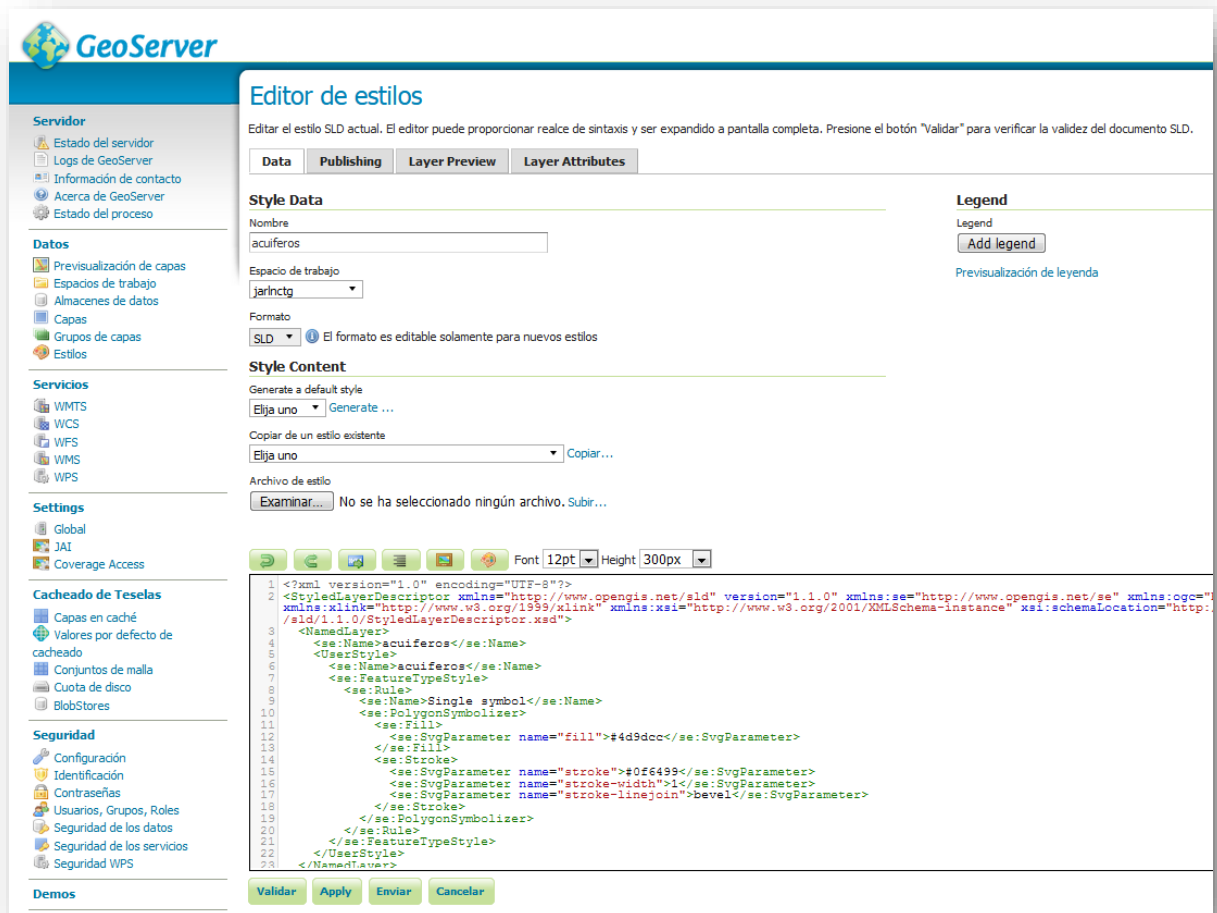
GeoServer

Servidor
Estado del servidor
Logs de GeoServer
Información de contacto
Acerca de GeoServer
Estado del proceso

Datos
Previsualización de capas
Espacios de trabajo
Almacenes de datos
Capas
Grupos de capas
Estilos

Servicios
WMTS
WCS
WFS
WMS
WPS

Settings
Global
JAI
Coverage Access

Cacheado de Teselas
Capas en caché
Valores por defecto de cacheado
Conjuntos de malla
Cuota de disco
BlobStores

Seguridad
Configuración
Identificación
Contraseñas
Usuarios, Grupos, Roles
Seguridad de los datos
Seguridad de los servicios
Seguridad WPS

Demos

Editor de estilos

Editar el estilo SLD actual. El editor puede proporcionar realce de sintaxis y ser expandido a pantalla completa. Presione el botón "Validar" para verificar la validez del documento SLD.

Data | Publishing | Layer Preview | Layer Attributes

Style Data

Nombre
acuiferos

Espacio de trabajo
jarlnctg

Formato
SLD El formato es editable solamente para nuevos estilos

Style Content

Generate a default style
Elija uno Generate ...

Copiar de un estilo existente
Elija uno Copiar...

Archivo de estilo
Examinar... No se ha seleccionado ningún archivo. Subir...

Legend

Legend
Add legend

Previsualización de leyenda

Font 12pt Height 300px

1 <?xml version="1.0" encoding="UTF-8"?>
2 <StyledLayerDescriptor xmlns="http://www.opengis.net/sld" version="1.1.0" xmlns:se="http://www.opengis.net/se" xmlns:ogc="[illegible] xmlns:xlink="http://www.w3.org/1999/xlink" xmlns:xsi="http://www.w3.org/2001/XMLSchema-instance" xsi:schemaLocation="http:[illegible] /sld/1.1.0/StyledLayerDescriptor.xsd">
3 <NamedLayer>
4 <se:Name>acuiferos</se:Name>
5 <UserStyle>
6 <se:Name>acuiferos</se:Name>
7 <se:FeatureTypeStyle>
8 <se:Rule>
9 <se:Name>Single symbol</se:Name>
10 <se:PolygonSymbolizer>
11 <se:Fill>
12 <se:SvgParameter name="fill">#4d9dcc</se:SvgParameter>
13 </se:Fill>
14 <se:Stroke>
15 <se:SvgParameter name="stroke">#0f6499</se:SvgParameter>
16 <se:SvgParameter name="stroke-width">1</se:SvgParameter>
17 <se:SvgParameter name="stroke-linejoin">bevel</se:SvgParameter>
18 </se:Stroke>
19 </se:PolygonSymbolizer>
20 </se:Rule>
21 </se:FeatureTypeStyle>
22 </UserStyle>
23 </NamedLayer>

Validar Apply Enviar Cancelar